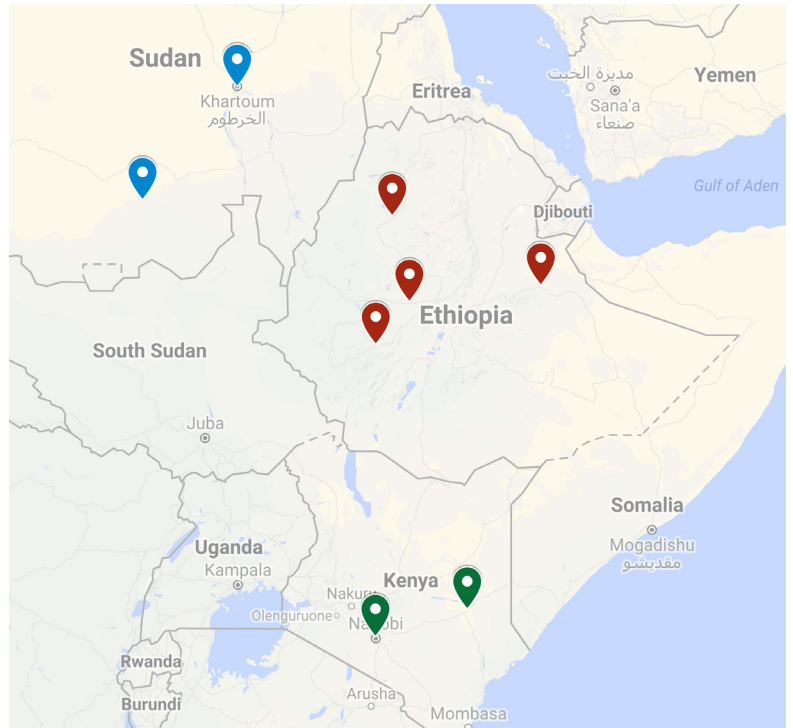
Sudan
Khartoum
الخرطوم
Eritrea
مدينة الحبت
Sana'a
صنعاء
Yemen
Gulf of Aden
Djibouti
Ethiopia
South Sudan
Juba
Somalia
Mogadishu
مقديشو
Uganda
Kampala
Kenya
Nakuru
Olenguruone
Nairobi
Rwanda
Burundi
Arusha
Mombasa